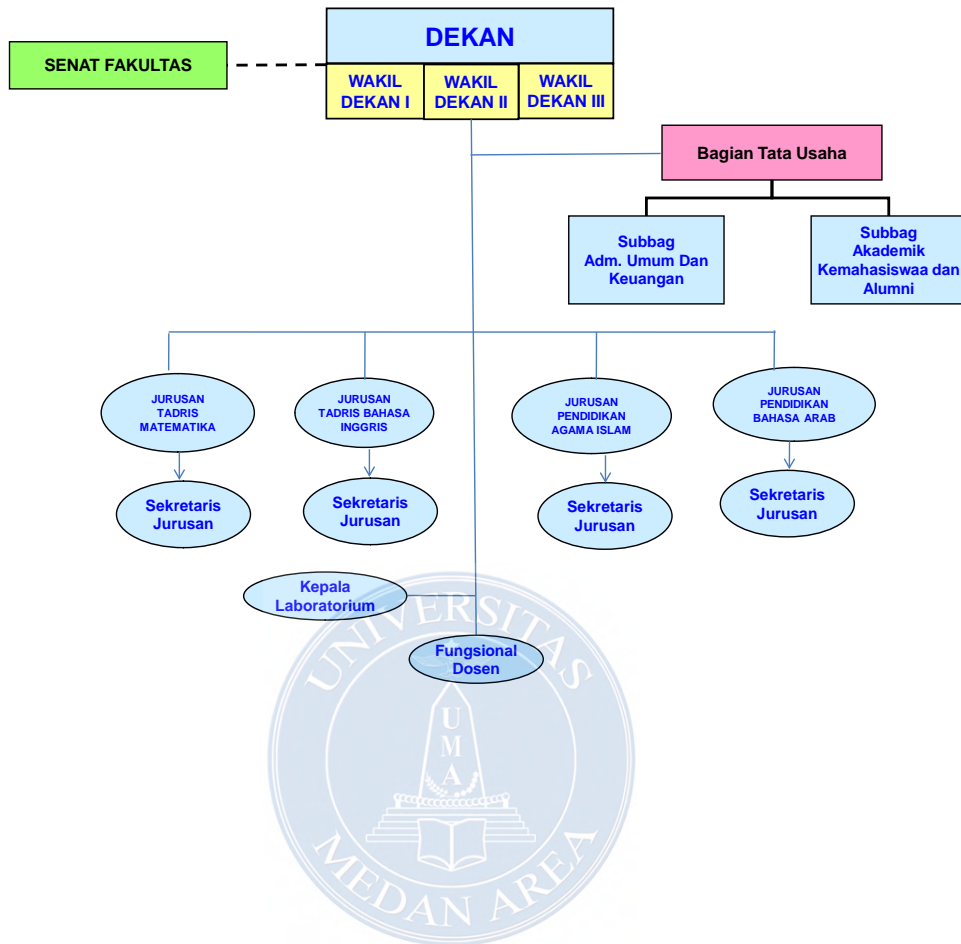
SENAT FAKULTAS

DEKAN

WAKIL DEKAN I

WAKIL DEKAN II

WAKIL DEKAN III

Bagian Tata Usaha

Subbag Adm. Umum Dan Keuangan

Subbag Akademik Kemahasiswaa dan Alumni

JURUSAN TADRIS MATEMATIKA

JURUSAN TADRIS BAHASA INGGRIS

JURUSAN PENDIDIKAN AGAMA ISLAM

JURUSAN PENDIDIKAN BAHASA ARAB

Sekretaris Jurusan

Sekretaris Jurusan

Sekretaris Jurusan

Sekretaris Jurusan

Kepala Laboratorium

Fungsional Dosen

UNIVERSITAS
U M A
MEDAN AREA